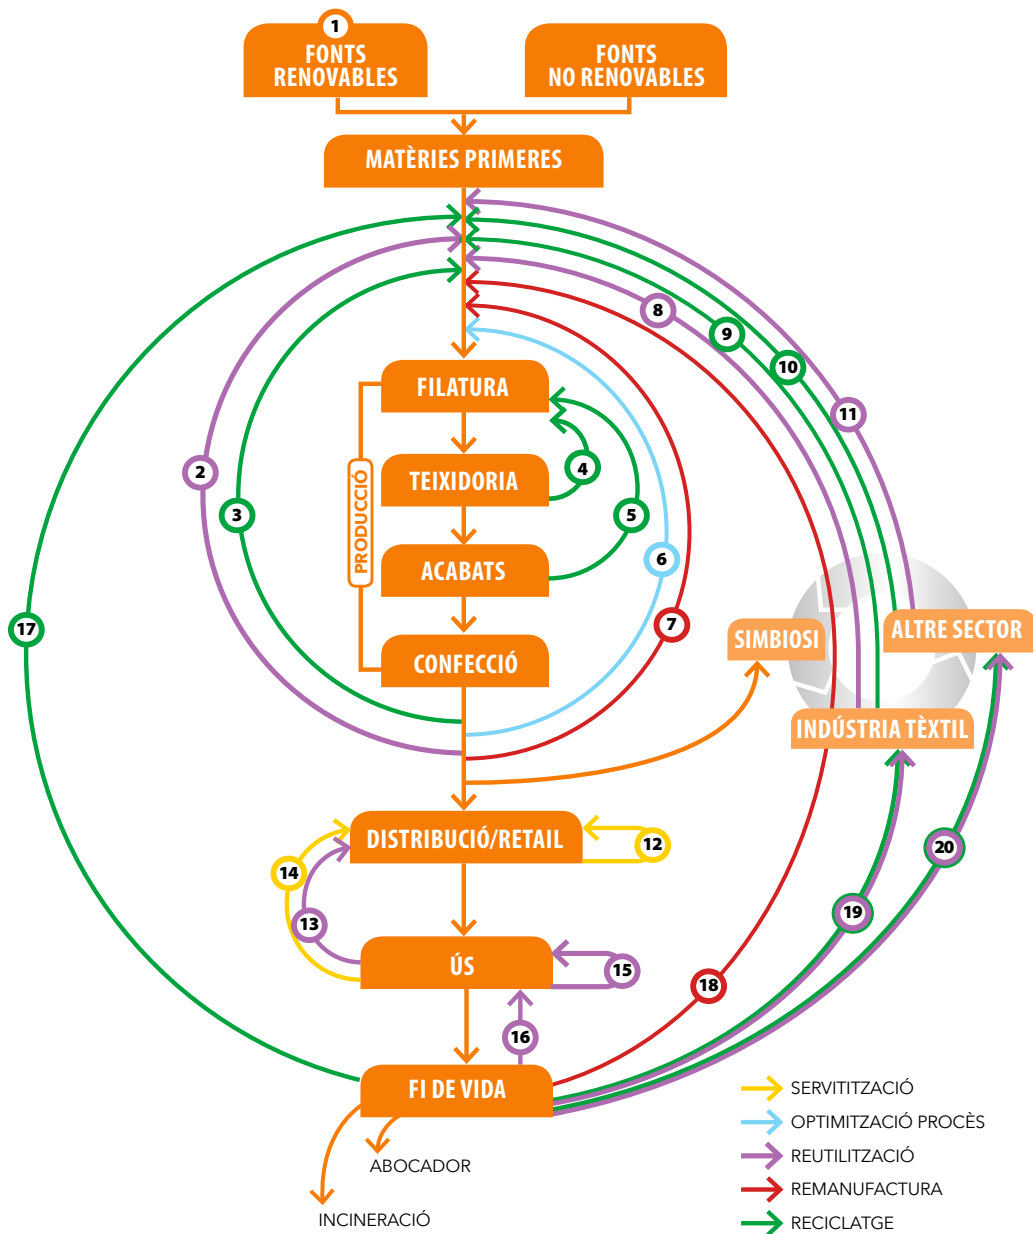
1
FONTS RENOVABLES

FONTS NO RENOVABLES

MATÈRIES PRIMERES

8

9

10

11

2

3

17

FILATURA

PRODUCCIÓ

TEIXIDORIA

4

5

ACABATS

6

CONFECCIÓ

7

SIMBIOSI

ALTRE SECTOR

INDÚSTRIA TÈXTIL

DISTRIBUCIÓ/RETAIL

12

14

13

ÚS

15

16

18

19

20

FI DE VIDA

ABOCADOR

INCINERACIÓ

SERVITITZACIÓ

OPTIMITZACIÓ PROCÈS

REUTILITZACIÓ

REMANUFACTURA

RECICLATGE